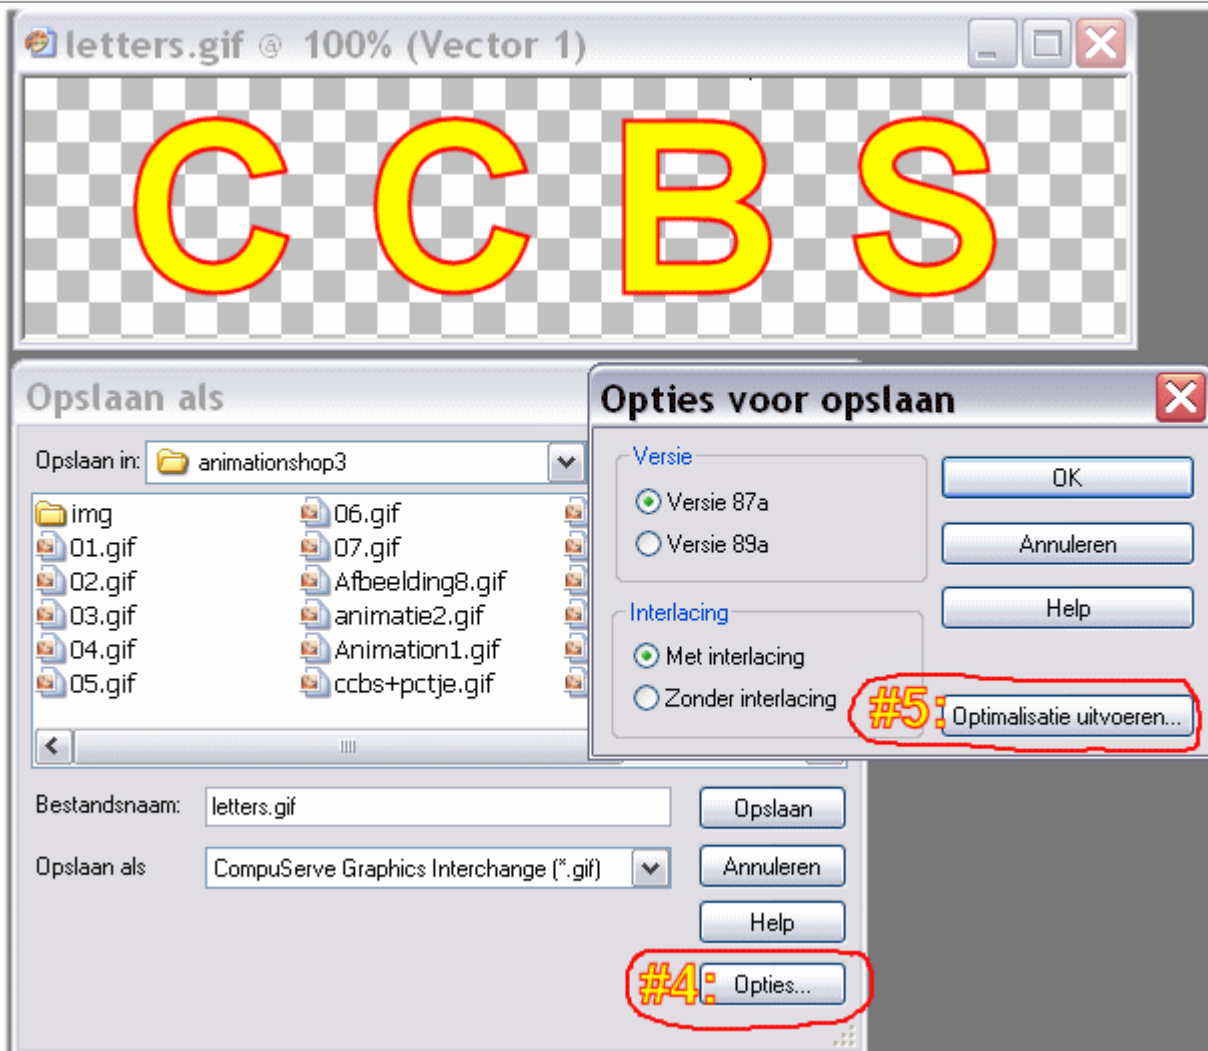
letters.gif @ 100% (Vector 1)

CCBS

Opslaan als

Opslaan in: animationshop3

img
01.gif
02.gif
03.gif
04.gif
05.gif
06.gif
07.gif
Afbeelding8.gif
animatie2.gif
Animation1.gif
ccbs+pctje.gif

Bestandsnaam: letters.gif
Opslaan als CompuServe Graphics Interchange (*.gif)

Opslaan
Annuleren
Help
#4: Opties...

Opties voor opslaan

Versie
Versie 87a
Versie 89a

Interlacing
Met interlacing
Zonder interlacing

OK
Annuleren
Help
#5: Optimalisatie uitvoeren...